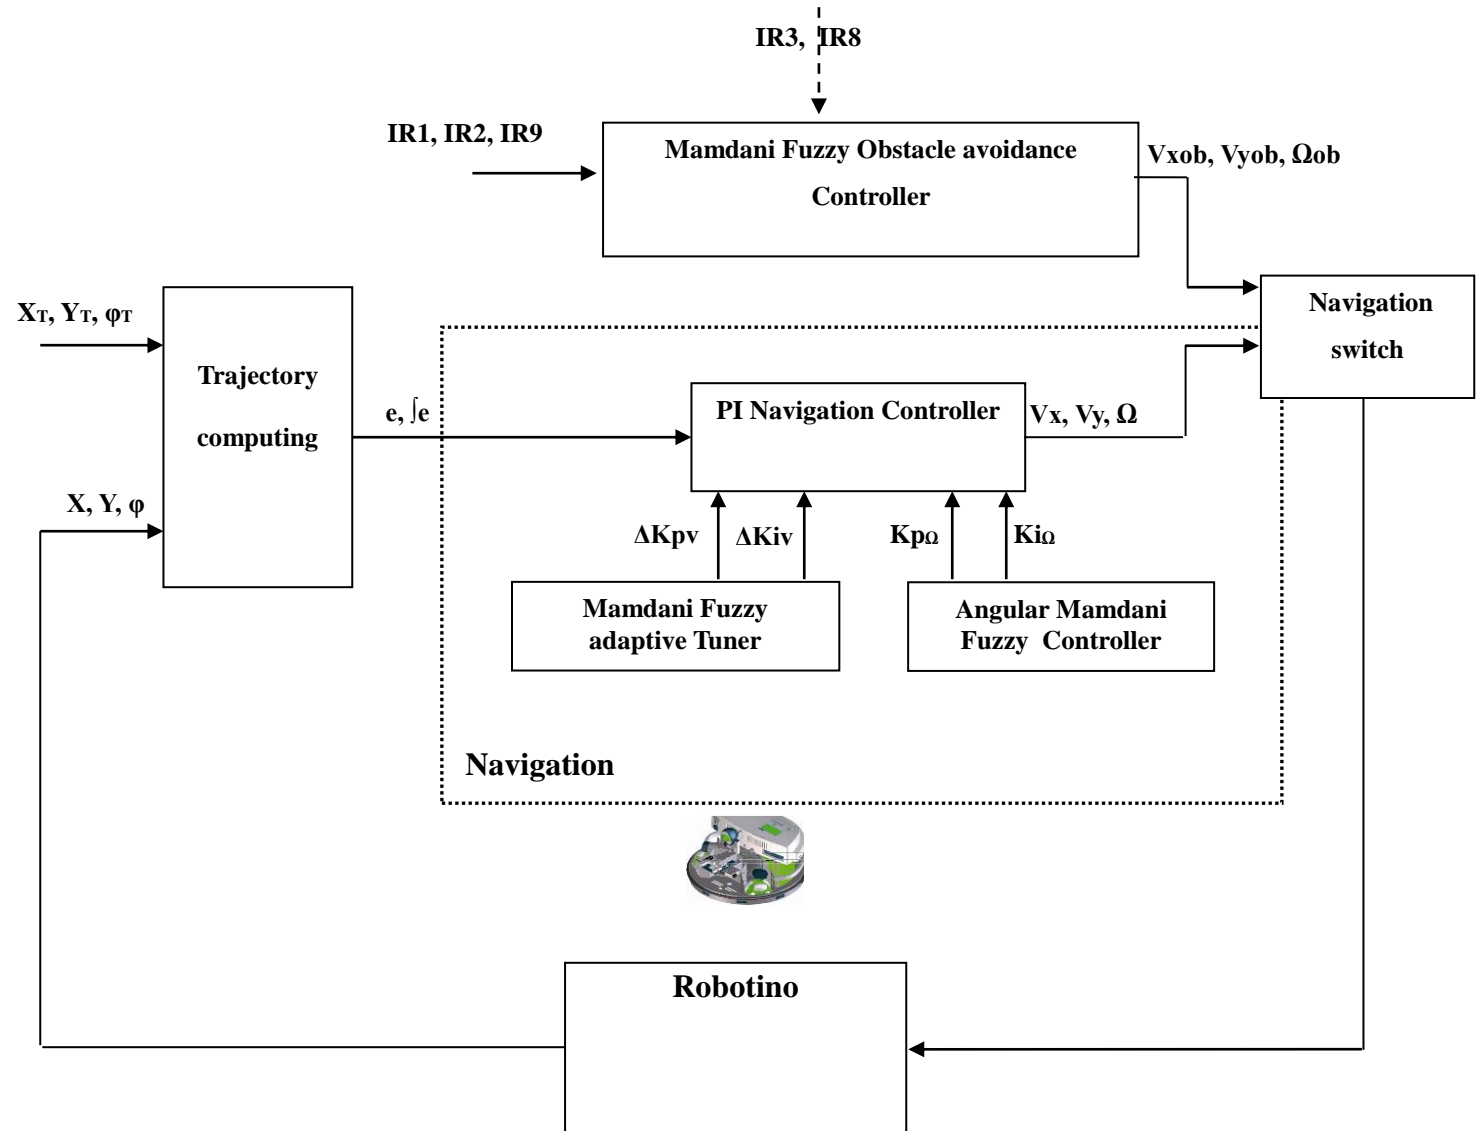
IR3, IR8

IR1, IR2, IR9

Mamdani Fuzzy Obstacle avoidance Controller

Vxob, Vyob, Ωob

$X_T$, $Y_T$, $φ_T$

Trajectory computing

X, Y, φ

e, ∫e

PI Navigation Controller

Vx, Vy, Ω

Navigation switch

ΔKpv

ΔKiv

$Kp_Ω$

$Ki_Ω$

Mamdani Fuzzy adaptive Tuner

Angular Mamdani Fuzzy Controller

Navigation

Robotino